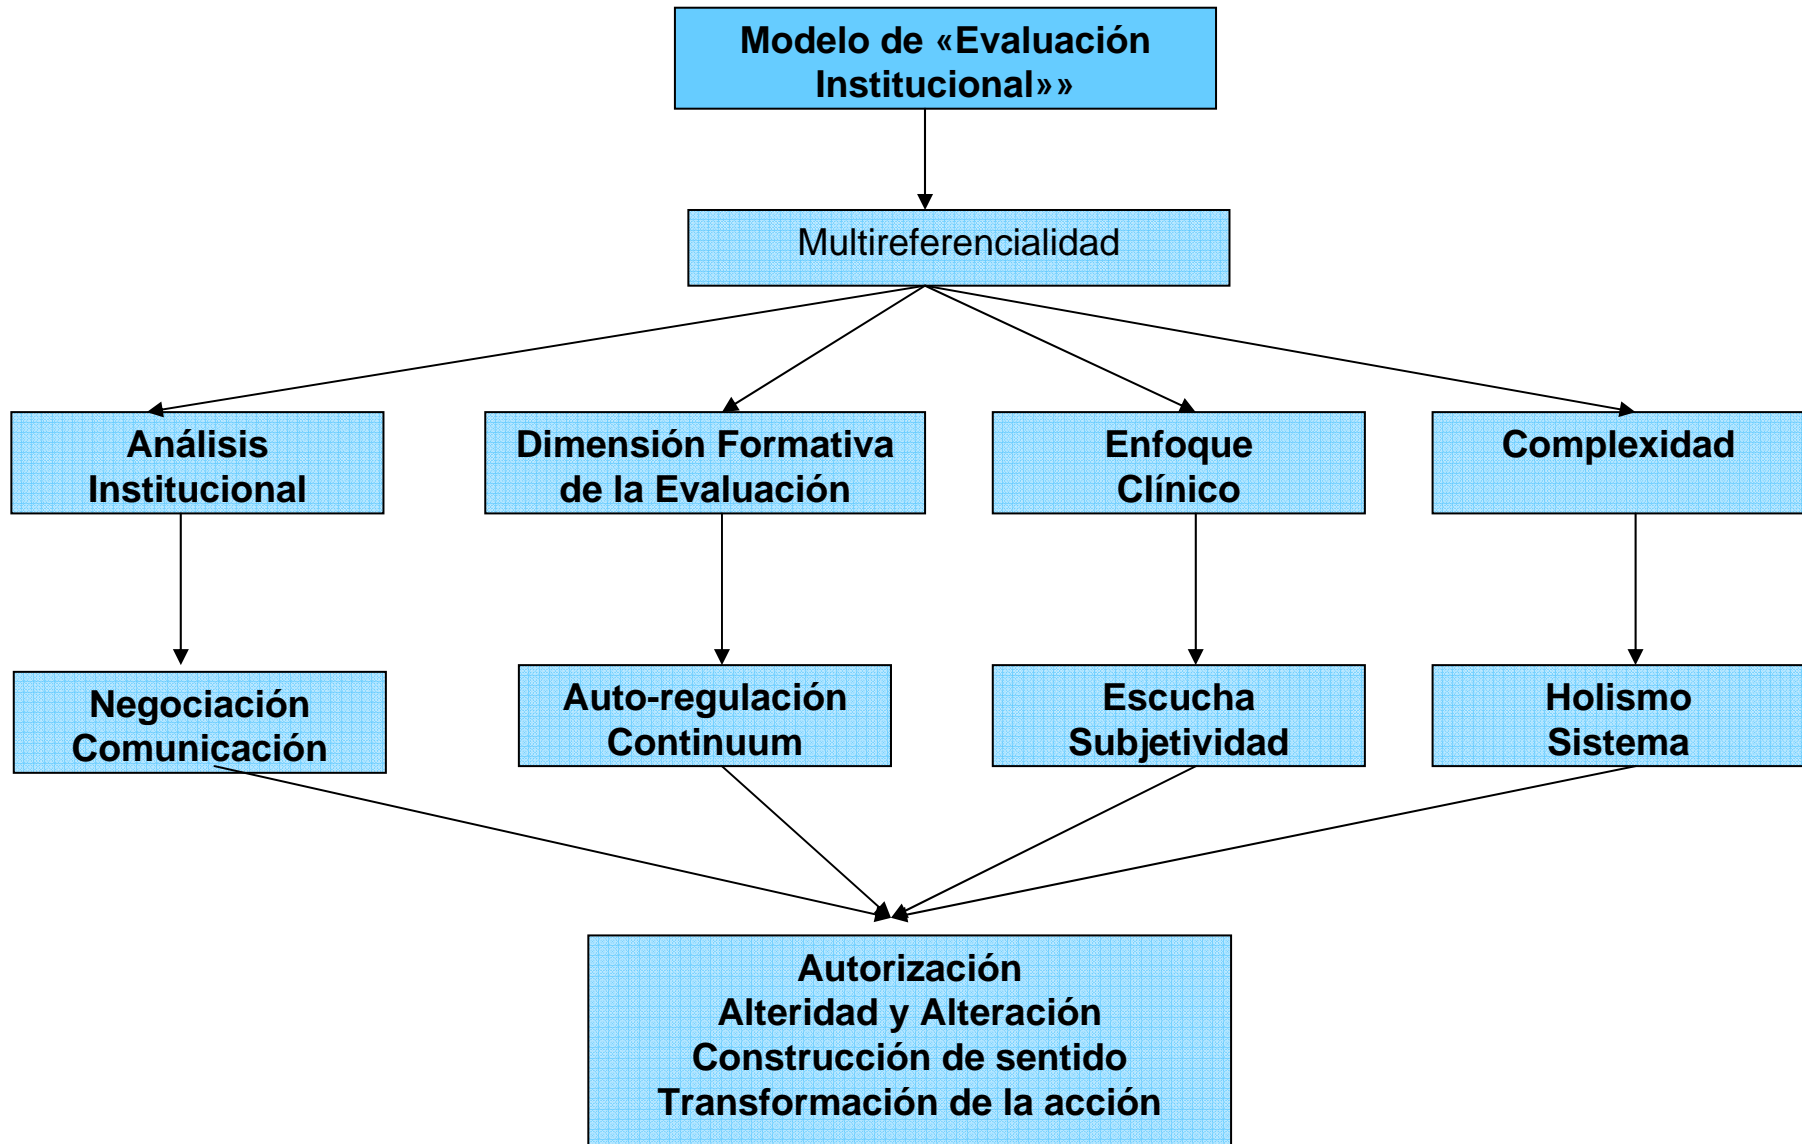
Modelo de «Evaluación Institucional»»

Multireferencialidad

Análisis Institucional

Dimensión Formativa de la Evaluación

Enfoque Clínico

Complexidad

Negociación Comunicación

Auto-regulación Continuum

Escucha Subjetividad

Holismo Sistema

Autorización
Alteridad y Alteración
Construcción de sentido
Transformación de la acción